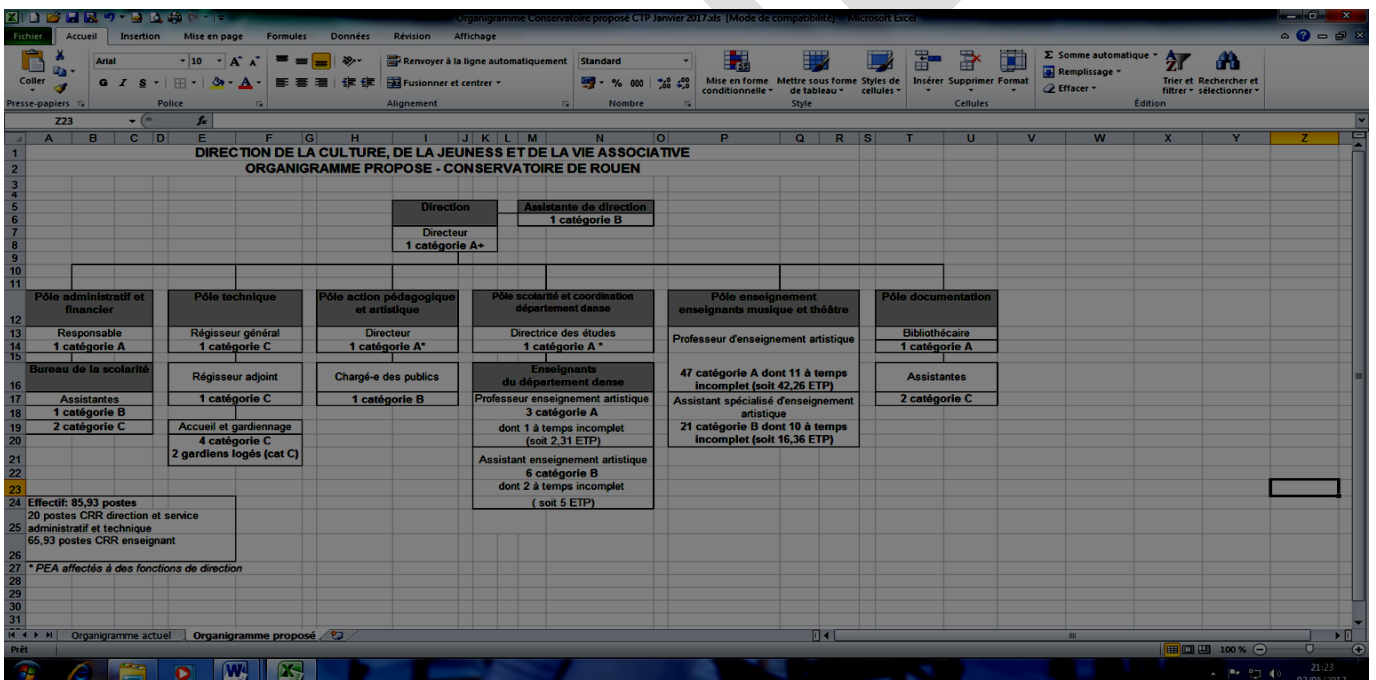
Organigramme Conservatoire proposé CTP Janvier 2017.xls [Mode de compatibilité] - Microsoft Excel

Fichier | Accueil | Insertion | Mise en page | Formules | Données | Révision | Affichage

Coller | Presse-papiers | Arial | 10 | G I S | Police | Renvoyer à la ligne automatiquement | Fusionner et centrer | Alignement | Standard | % 000 | Nombre | Mise en forme conditionnelle | Mettre sous forme de tableau | Styles de cellules | Style | Insérer | Supprimer | Format | Cellules | Somme automatique | Remplissage | Effacer | Trier et filtrer | Rechercher et sélectionner | Édition

Z23 | $f_x$

DIRECTION DE LA CULTURE, DE LA JEUNESS ET DE LA VIE ASSOCIATIVE
ORGANIGRAMME PROPOSE - CONSERVATOIRE DE ROUEN

Direction
Directeur
1 catégorie A+

Assistante de direction
1 catégorie B

Pôle administratif et financier
Responsable
1 catégorie A
Bureau de la scolarité
Assistantes
1 catégorie B
2 catégorie C

Pôle technique
Régisseur général
1 catégorie C
Régisseur adjoint
1 catégorie C
Accueil et gardiennage
4 catégorie C
2 gardiens logés (cat C)

Pôle action pédagogique et artistique
Directeur
1 catégorie A*
Chargé-e des publics
1 catégorie B

Pôle scolarité et coordination département danse
Directrice des études
1 catégorie A *
Enseignants du département danse
Professeur enseignement artistique
3 catégorie A
dont 1 à temps incomplet
(soit 2,31 ETP)
Assistant enseignement artistique
6 catégorie B
dont 2 à temps incomplet
( soit 5 ETP)

Pôle enseignement enseignants musique et théâtre
Professeur d'enseignement artistique
47 catégorie A dont 11 à temps incomplet (soit 42,26 ETP)
Assistant spécialisé d'enseignement artistique
21 catégorie B dont 10 à temps incomplet (soit 16,36 ETP)

Pôle documentation
Bibliothécaire
1 catégorie A
Assistantes
2 catégorie C

Effectif: 85,93 postes
20 postes CRR direction et service administratif et technique
65,93 postes CRR enseignant

* PEA affectés à des fonctions de direction

Organigramme actuel | Organigramme proposé

Prêt | 100 %

21:23